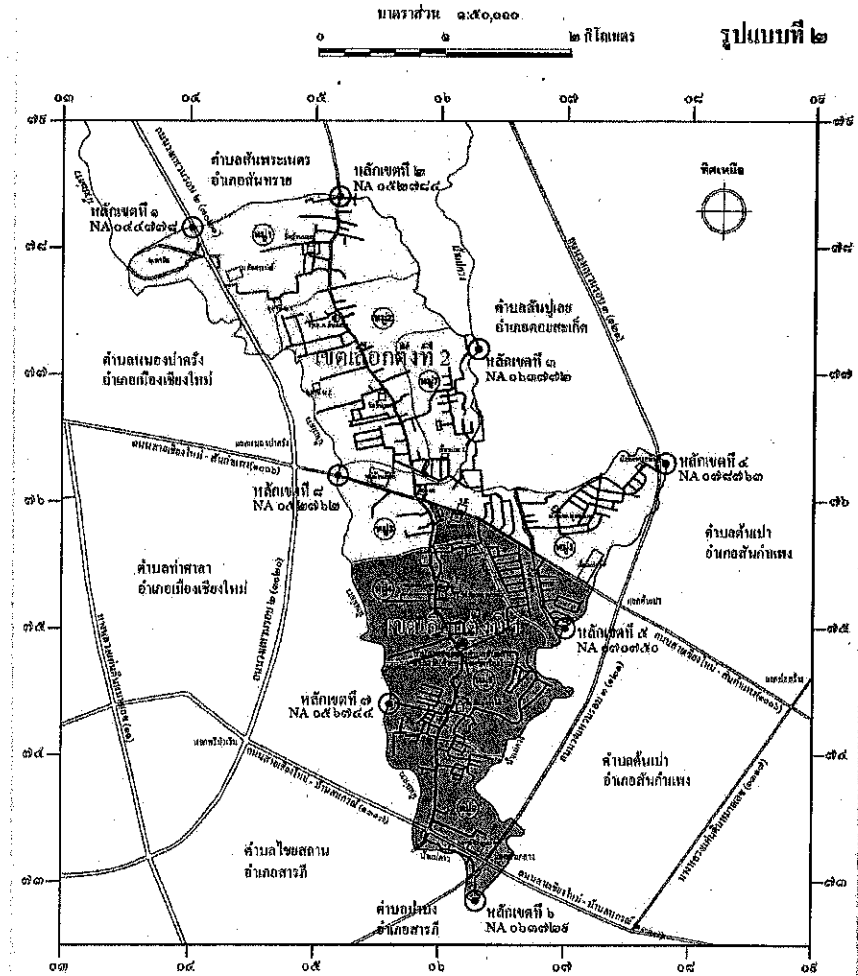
มาตราส่วน ๑:๕๐,๐๐๐
๐ ๑ ๒ กิโลเมตร

รูปแบบที่ ๒

๐๓ ๐๔ ๐๕ ๐๖ ๐๗ ๐๘ ๐๙

๗๘ ๗๘
๗๘ ๗๘
๗๗ ๗๗
๗๖ ๗๖
๗๕ ๗๕
๗๔ ๗๔
๗๓ ๗๓

ทิศเหนือ

ตำบลต้นเปาพระเนตร
อำเภอสันทราย

หลักเขตที่ ๒
NA ๐๕๒๗๘๔

หลักเขตที่ ๑
NA ๐๔๔๗๗๙

ตำบลสันปูเลย
อำเภอดอยสะเก็ด

หลักเขตที่ ๓
NA ๐๖๓๗๗๒

ตำบลหนองป่าครั่ง
อำเภอเมืองเชียงใหม่

เขตเลือกตั้งที่ 2

หลักเขตที่ ๔
NA ๐๗๗๗๖๓

หลักเขตที่ ๘
NA ๐๕๒๗๖๒

ตำบลต้นเปา
อำเภอสันกำแพง

ตำบลท่าศาลา
อำเภอเมืองเชียงใหม่

เขตเลือกตั้งที่ 1

หลักเขตที่ ๕
NA ๐๖๗๗๕๐

หลักเขตที่ ๗
NA ๐๕๖๗๔๔

ตำบลต้นเปา
อำเภอสันกำแพง

ตำบลไชยสถาน
อำเภอสารภี

ตำบลป่าบง
อำเภอสารภี

หลักเขตที่ ๖
NA ๐๖๓๗๒๙

ถนนสายเชียงใหม่ - สันกำแพง
ถนนสายเชียงใหม่ - บ้านสันทราย
ถนนสายเชียงใหม่ - สันทราย

๐๓ ๐๔ ๐๕ ๐๖ ๐๗ ๐๘ ๐๙